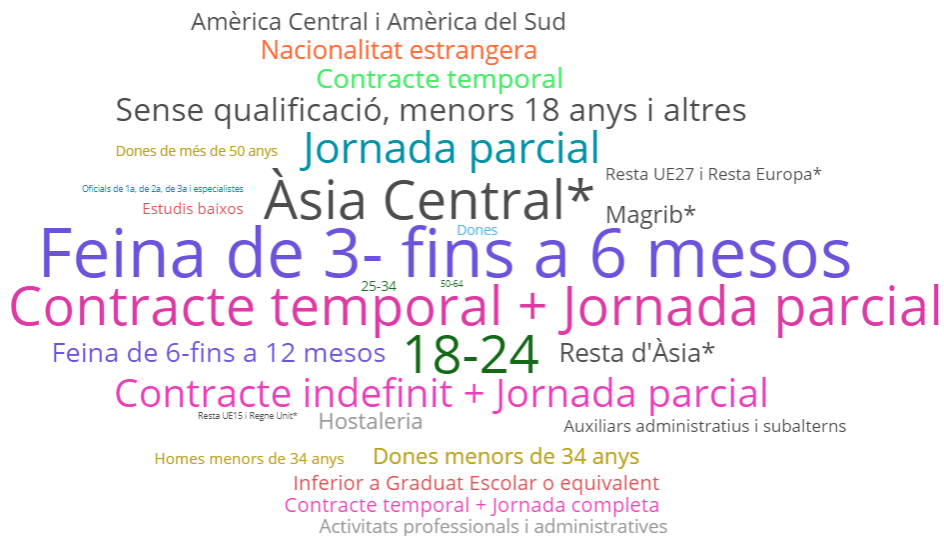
Amèrica Central i Amèrica del Sud
Nacionalitat estrangera
Contracte temporal
Sense qualificació, menors 18 anys i altres
Dones de més de 50 anys
Jornada parcial
Oficials de 1a, de 2a, de 3a i especialistes
Àsia Central*
Resta UE27 i Resta Europa*
Estudis baixos
Magrib*
Dones
Feina de 3- fins a 6 mesos
25-34
50-64
Contracte temporal + Jornada parcial
Feina de 6-fins a 12 mesos
18-24
Resta d'Àsia*
Contracte indefinit + Jornada parcial
Resta UE15 i Regne Unit*
Hostaleria
Auxiliars administratius i subalterns
Homes menors de 34 anys
Dones menors de 34 anys
Inferior a Graduat Escolar o equivalent
Contracte temporal + Jornada completa
Activitats professionals i administratives